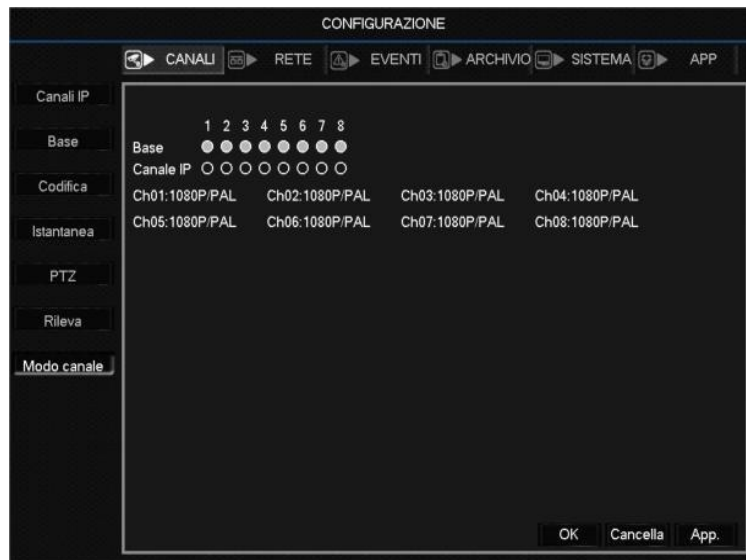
CONFIGURAZIONE

CANALI RETE EVENTI ARCHIVIO SISTEMA APP

Canali IP
Base
Codifica
Istantanea
PTZ
Rileva
Modo canale

1 2 3 4 5 6 7 8
Base
Canale IP

Ch01:1080P/PAL Ch02:1080P/PAL Ch03:1080P/PAL Ch04:1080P/PAL
Ch05:1080P/PAL Ch06:1080P/PAL Ch07:1080P/PAL Ch08:1080P/PAL

OK Cancella App.